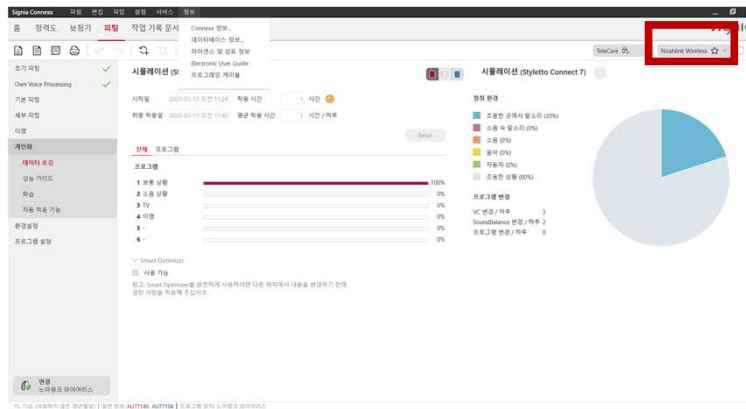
Signia Connexx 파일 편집 피팅 설정 서비스 정보

홈 청력도 보청기 피팅 작업 기록 문서

Connexx 정보...
데이터베이스 정보...
라이센스 및 상표 정보
Electronic User Guide
프로그래밍 게이블

TeleCare
Noahlink Wireless

초기 피팅
Own Voice Processing
기본 피팅
세부 피팅
이명
개인화
데이터 로깅
성능 가이드
학습
자동 학습 기능
환경설정
프로그램 설정

시뮬레이션 (St
시작일 2020-03-13 오전 11:24 착용 시간 1 시간
최종 착용일 2020-03-13 오전 11:42 평균 착용 시간 1 시간 / 하루
Reset

전체 프로그램
프로그램
1 보통 상황 100%
2 소음 상황 0%
3 TV 0%
4 이명 0%
5 - 0%
6 - 0%

Smart Optimizer
사용 가능
참고: Smart Optimizer를 완전하게 사용하려면 다른 패치에서 내용을 변경하기 전에 권장 사항을 적용해 주십시오.

시뮬레이션 (Styletto Connect 7)
청취 환경
조용한 곳에서 말소리 (20%)
소음 속 말소리 (0%)
소음 (0%)
음악 (0%)
자동차 (0%)
조용한 상황 (80%)

프로그램 변경
VC 변경 / 하루 3
SoundBalance 변경 / 하루 2
프로그램 변경 / 하루 0

연결
노아링크 와이어리스